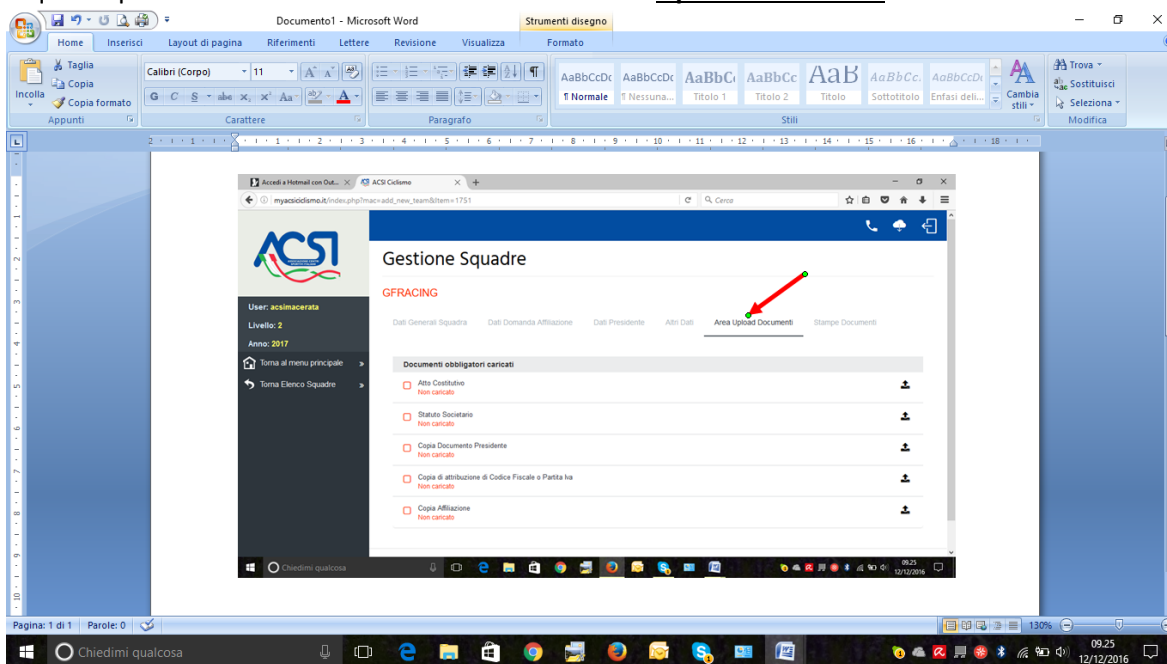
Documento1 - Microsoft Word
Strumenti disegno
Home Inserisci Layout di pagina Riferimenti Lettere Revisione Visualizza Formato
Taglia
Copia
Incolla
Copia formato
Appunti
Calibri (Corpo) 11
Carattere
Paragrafo
AaBbCcDc ¶ Normale
AaBbCcDc ¶ Nessuna...
AaBbC Titolo 1
AaBbCc Titolo 2
AaB Titolo
AaBbCc. Sottotitolo
AaBbCcDc Enfasi deli...
Cambia stili
Stili
Trova
Sostituisci
Seleziona
Modifica

Accedi a Hotmail con Out... ACSI Ciclismo
myacsiciclismo.it/index.php?mac=add_new_team&Item=1751
Cerca

User: acsimacerata
Livello: 2
Anno: 2017
Torna al menu principale
Torna Elenco Squadre

Gestione Squadre
GFRACING
Dati Generali Squadra Dati Domanda Affiliazione Dati Presidente Altri Dati Area Upload Documenti Stampe Documenti

Documenti obbligatori caricati
Atto Costitutivo
Non caricato
Statuto Societario
Non caricato
Copia Documento Presidente
Non caricato
Copia di attribuzione di Codice Fiscale o Partita Iva
Non caricato
Copia Affiliazione
Non caricato

Chiedimi qualcosa
09.25
12/12/2016

Pagina: 1 di 1 Parole: 0
130%
Chiedimi qualcosa
09.25
12/12/2016